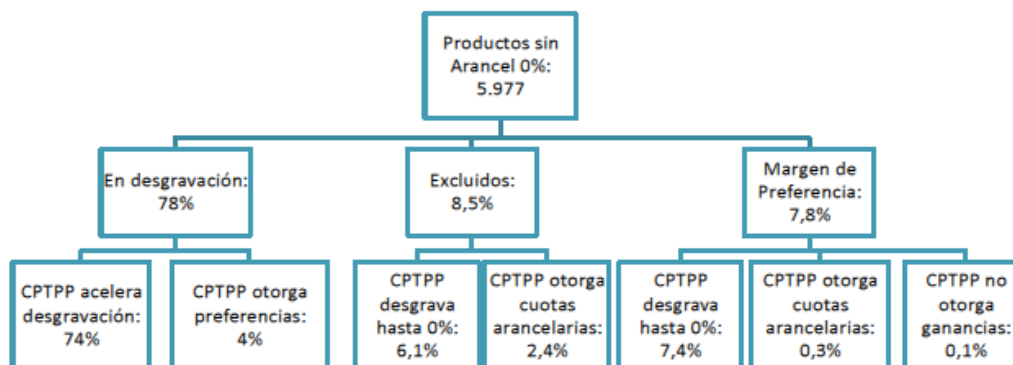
Productos sin Arancel 0%: 5.977

En desgravación: 78%

Excluidos: 8,5%

Margen de Preferencia: 7,8%

CPTPP acelera desgravación: 74%

CPTPP otorga preferencias: 4%

CPTPP desgrava hasta 0%: 6,1%

CPTPP otorga cuotas arancelarias: 2,4%

CPTPP desgrava hasta 0%: 7,4%

CPTPP otorga cuotas arancelarias: 0,3%

CPTPP no otorga ganancias: 0,1%